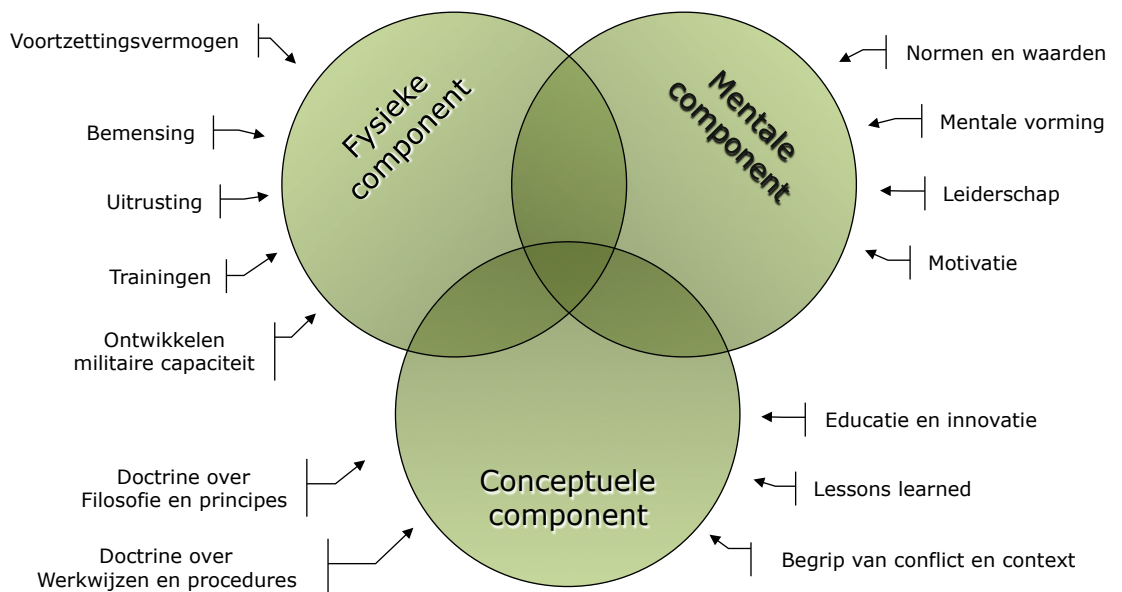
Fysieke component

Mentale component

Conceptuele component

Voortzettingsvermogen

Bemensing

Uitrusting

Trainingen

Ontwikkelen militaire capaciteit

Normen en waarden

Mentale vorming

Leiderschap

Motivatie

Educatie en innovatie

Lessons learned

Begrip van conflict en context

Doctrine over Filosofie en principes

Doctrine over Werkwijzen en procedures